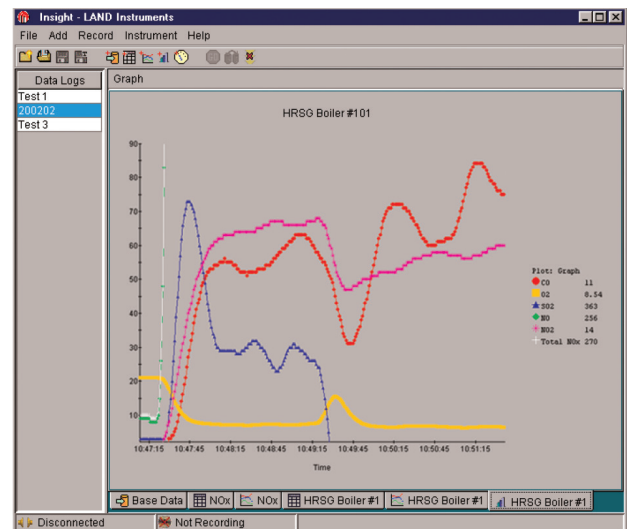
Insight - LAND Instruments

File Add Record Instrument Help

Data Logs
Test 1
200202
Test 3

Graph

HRSG Boiler #101

90
80
70
60
50
40
30
20
10

10:47:15 10:47:45 10:48:15 10:48:45 10:49:15 10:49:45 10:50:15 10:50:45 10:51:15

Time

Plot: Graph
CO 11
O2 8.54
SO2 363
NO 256
NO2 14
Total NOx 270

Base Data | NOx | NOx | HRSG Boiler #1 | HRSG Boiler #1 | HRSG Boiler #1

Disconnected | Not Recording